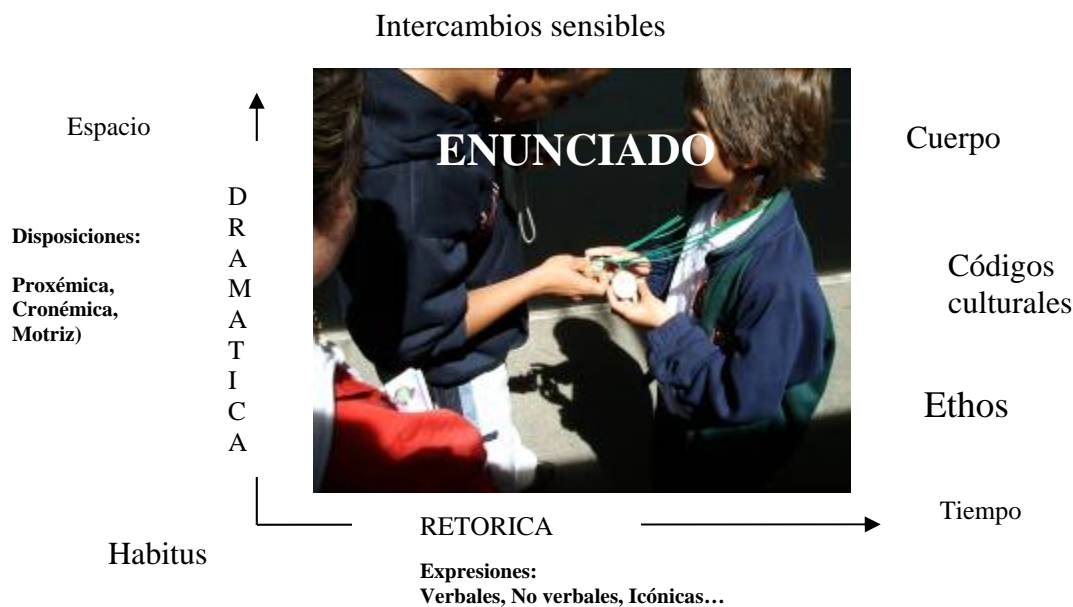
Intercambios sensibles

Espacio

ENUNCIADO

Cuerpo

D
R
A
M
A
T
I
C
A

Disposiciones:

Proxémica, Cronémica, Motriz)

Códigos culturales

Ethos

RETORICA

Tiempo

Habitus

Expresiones:
Verbales, No verbales, Icónicas…